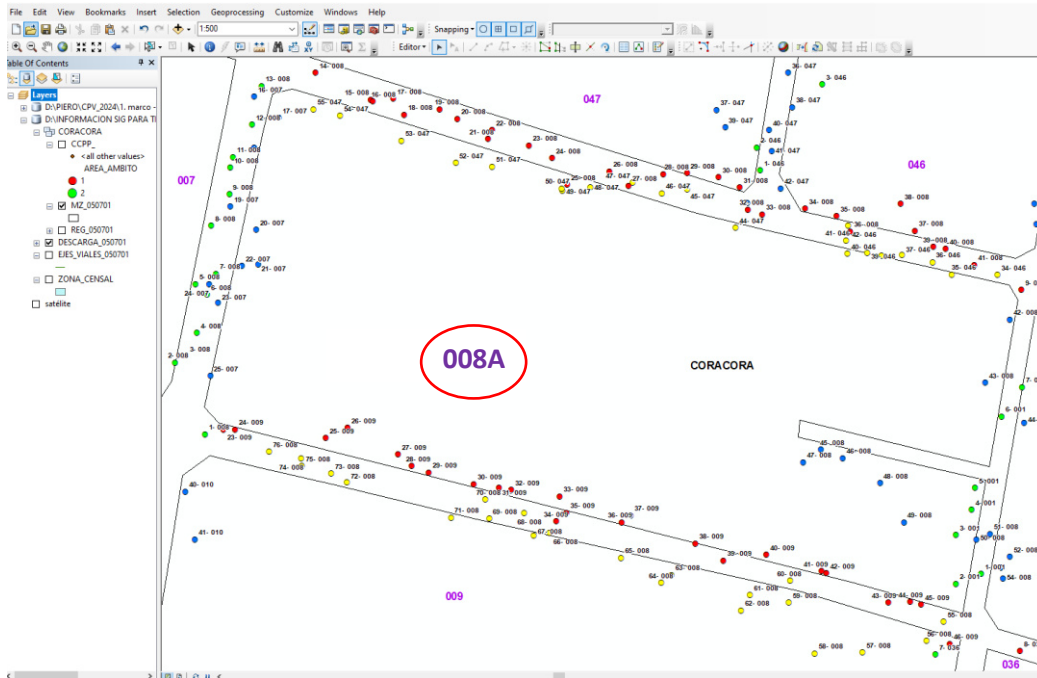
File Edit View Bookmarks Insert Selection Geoprocessing Customize Windows Help

1:500

Snapping

Editor

Table Of Contents

Layers
D:\PIERO\CPV_2024\1. marco -
D:\INFORMACION SIG PARA T
CORACORA
CCPP_
<all other values>
AREA_AMBITO
1
2
MZ_050701
REG_050701
DESCARGA_050701
EJES_VIALES_050701
ZONA_CENSAL
satélite

007
047
046
008A
CORACORA
009
036

13- 008
14- 008
15- 008
16- 008
17- 008
18- 008
19- 008
20- 008
21- 008
22- 008
23- 008
24- 008
25- 008
26- 008
27- 008
28- 008
29- 008
30- 008
31- 008
32- 008
33- 008
34- 008
35- 008
36- 008
37- 008
38- 008
39- 008
40- 008
41- 008
42- 008
43- 008
16- 007
17- 007
12- 008
11- 008
10- 008
9- 008
19- 007
8- 008
20- 007
22- 007
21- 007
7- 008
5- 008
6- 008
24- 007
23- 007
4- 008
3- 008
2- 008
25- 007
55- 047
54- 047
53- 047
52- 047
51- 047
50- 047
49- 047
48- 047
47- 047
46- 047
45- 047
44- 047
37- 047
38- 047
39- 047
40- 047
41- 047
42- 047
36- 047
3- 046
2- 046
1- 046
41- 046
42- 046
40- 046
39- 046
37- 046
36- 046
35- 046
34- 046
9- 008
42- 008
7- 008
6- 001
5- 001
4- 001
3- 001
2- 001
1- 001
50- 008
51- 008
52- 008
54- 008
1- 009
23- 009
24- 009
25- 009
26- 009
27- 009
28- 009
29- 009
30- 009
31- 009
32- 009
33- 009
34- 009
35- 009
36- 009
37- 009
38- 009
39- 009
40- 009
41- 009
42- 009
43- 009
44- 009
45- 009
46- 009
76- 008
75- 008
74- 008
73- 008
72- 008
71- 008
70- 008
69- 008
68- 008
67- 008
66- 008
65- 008
64- 008
63- 008
62- 008
61- 008
60- 008
59- 008
58- 008
57- 008
56- 008
55- 008
45- 008
46- 008
47- 008
48- 008
49- 008
40- 010
41- 010
7- 036
8- 036